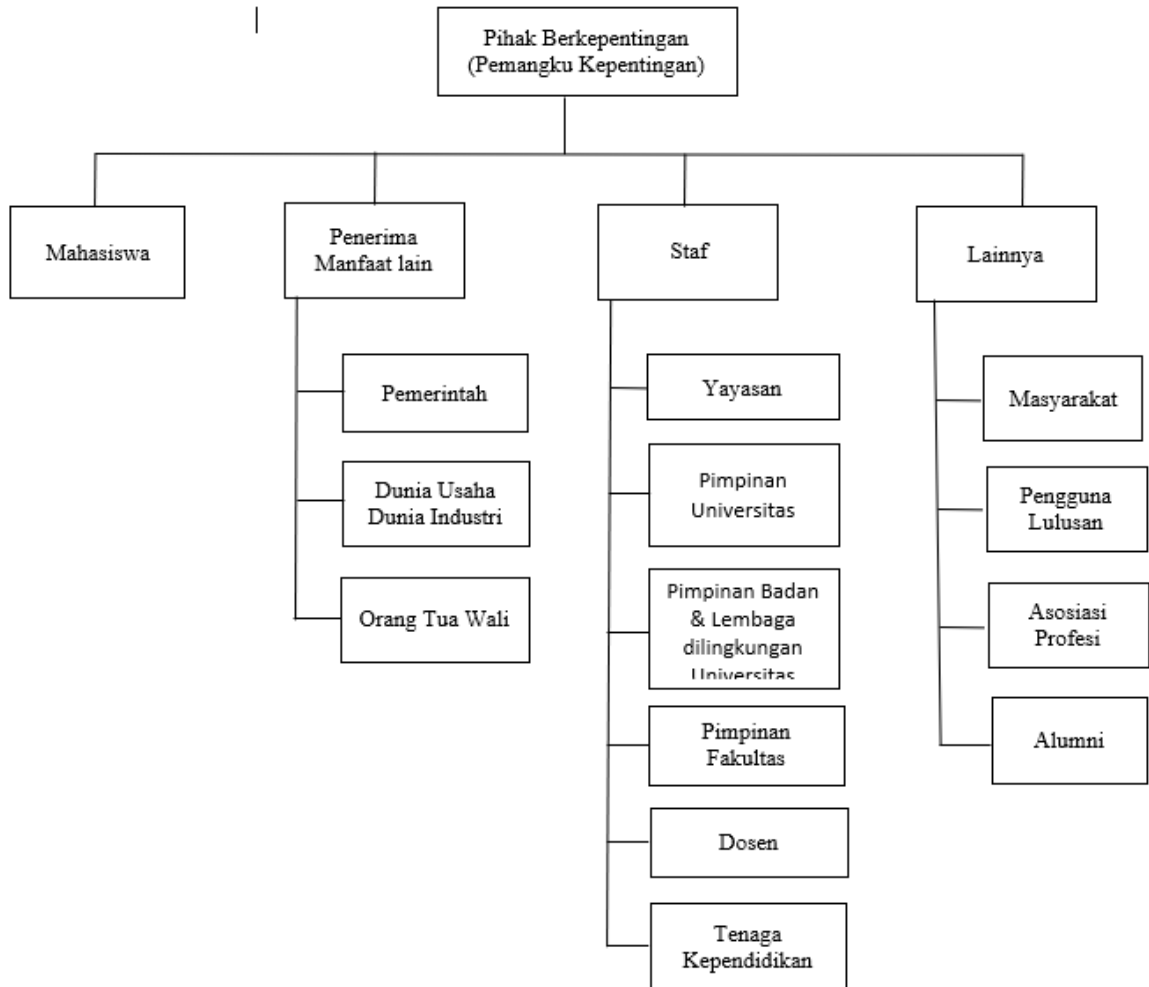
Pihak Berkepentingan
(Pemangku Kepentingan)

Mahasiswa

Penerima Manfaat lain

Pemerintah

Dunia Usaha Dunia Industri

Orang Tua Wali

Staf

Yayasan

Pimpinan Universitas

Pimpinan Badan & Lembaga dilingkungan Universitas

Pimpinan Fakultas

Dosen

Tenaga Kependidikan

Lainnya

Masyarakat

Pengguna Lulusan

Asosiasi Profesi

Alumni